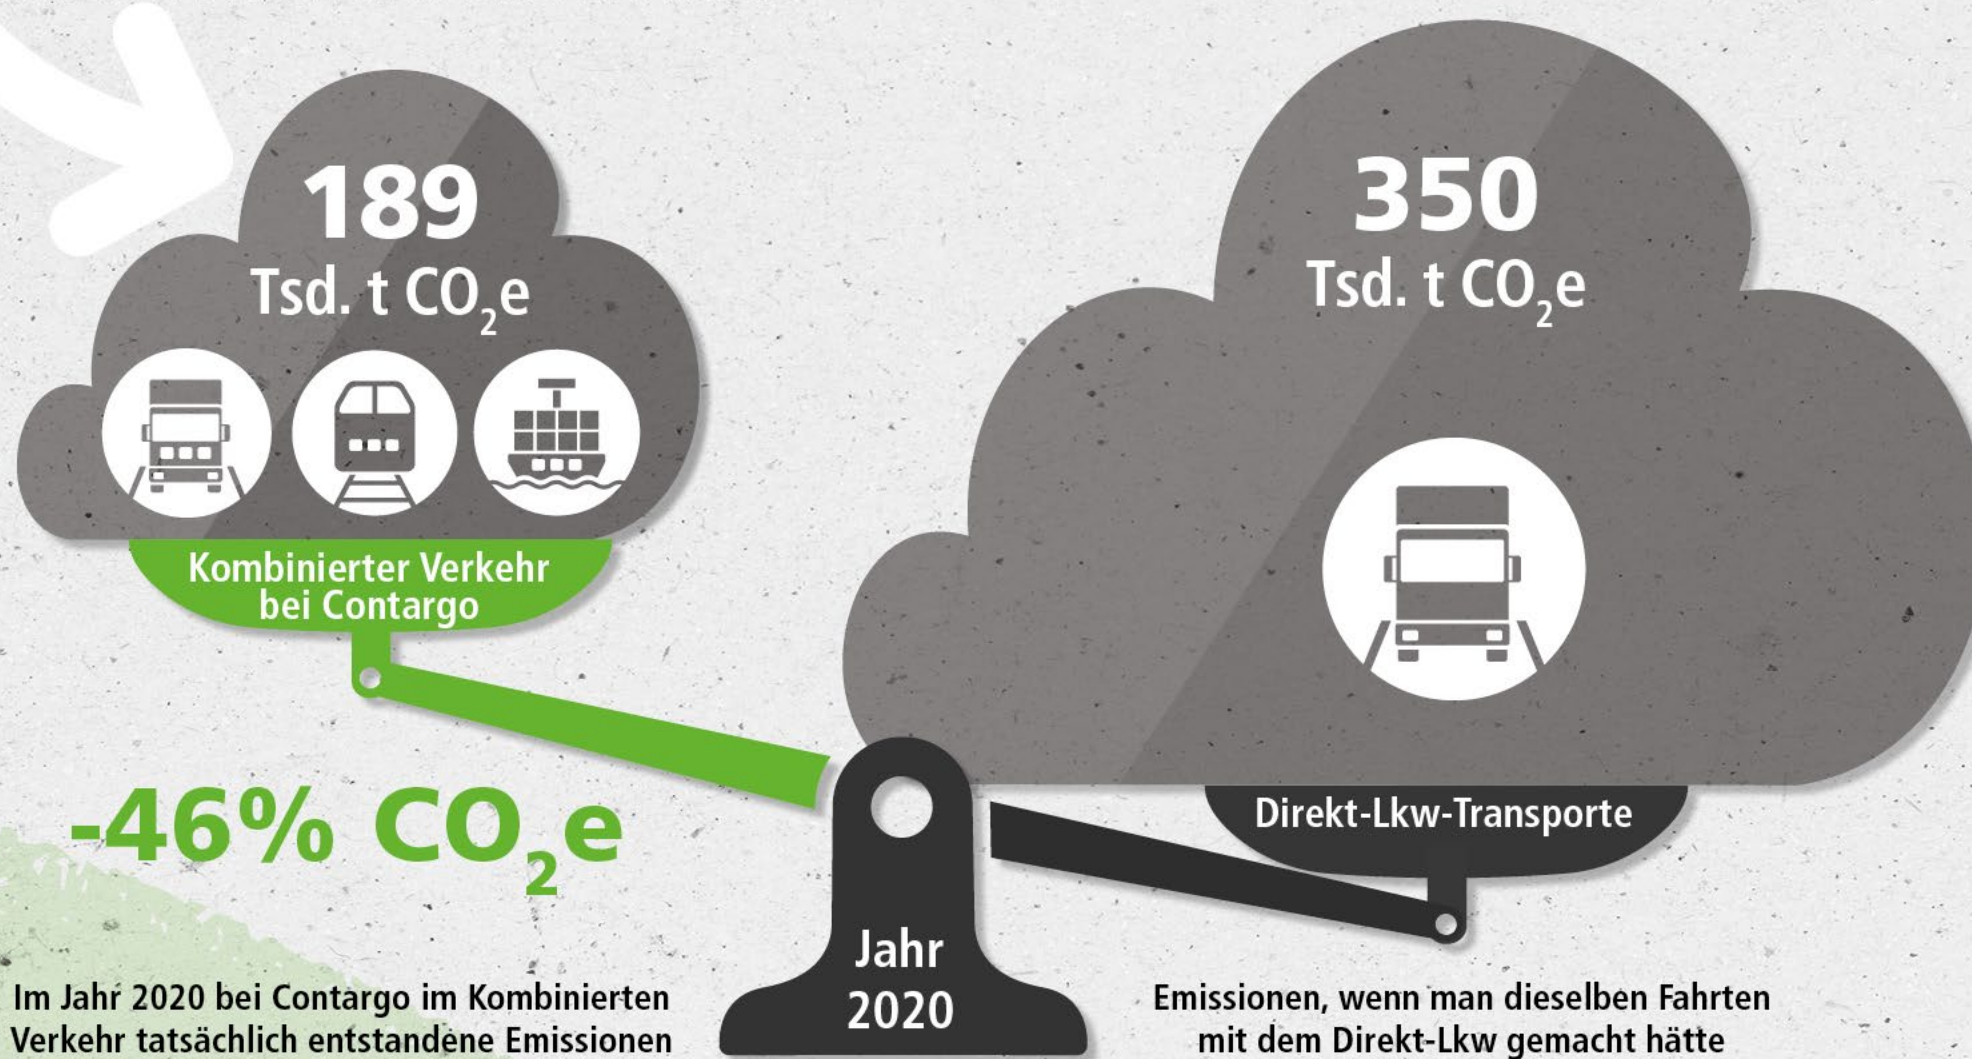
189
Tsd. t $CO_2$e

Kombinierter Verkehr bei Contargo

350
Tsd. t $CO_2$e

Direkt-Lkw-Transporte

-46% $CO_2$e

Jahr
2020

Im Jahr 2020 bei Contargo im Kombinierten Verkehr tatsächlich entstandene Emissionen

Emissionen, wenn man dieselben Fahrten mit dem Direkt-Lkw gemacht hätte